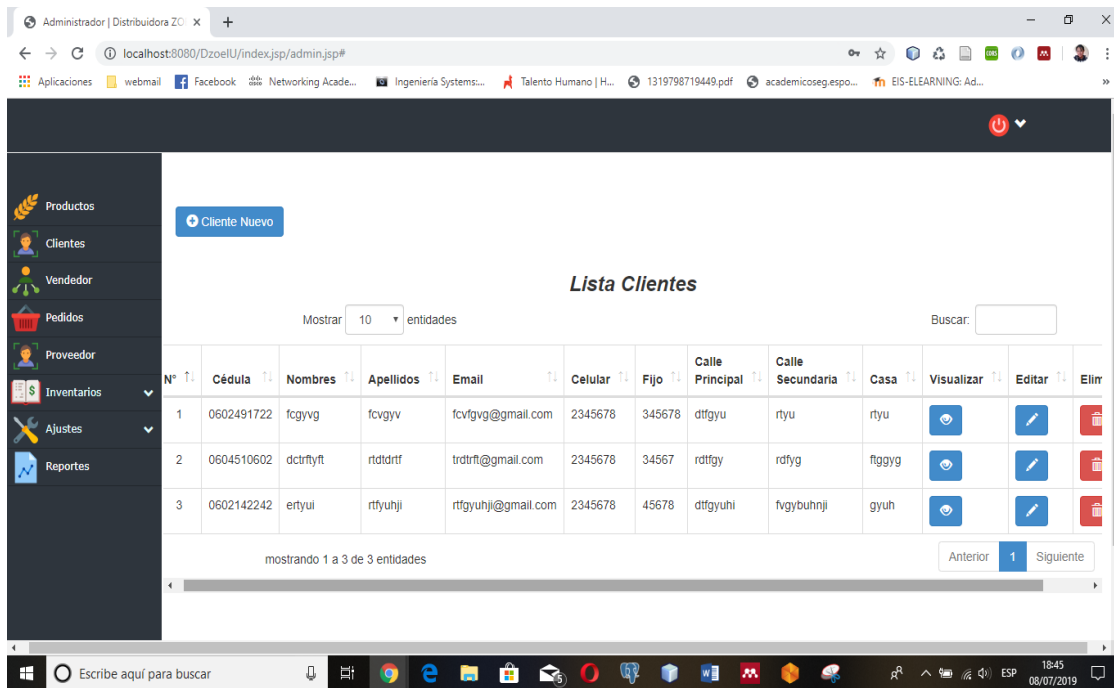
Administrador | Distribuidora ZO ×
+
localhost:8080/DzoelU/index.jsp/admin.jsp#
Aplicaciones webmail Facebook Networking Acade... Ingeniería Systems:... Talento Humano | H... 1319798719449.pdf academicoseg.espo... EIS-ELEARNING: Ad...

Productos
Clientes
Vendedor
Pedidos
Proveedor
Inventarios
Ajustes
Reportes

Cliente Nuevo

Lista Clientes

Mostrar 10 entidades

Buscar:

| N° | Cédula | Nombres | Apellidos | Email | Celular | Fijo | Calle Principal | Calle Secundaria | Casa | Visualizar | Editar | Elim |
|---|---|---|---|---|---|---|---|---|---|---|---|---|
| 1 | 0602491722 | fcgyvg | fcvgyv | fcvfgvg@gmail.com | 2345678 | 345678 | dtfgyu | rtyu | rtyu | | | |
| 2 | 0604510602 | dctrftyft | rtdtdrtf | trdtrft@gmail.com | 2345678 | 34567 | rdtfgy | rdfyg | ftggyg | | | |
| 3 | 0602142242 | ertyui | rtfyuhji | rtfgyuhji@gmail.com | 2345678 | 45678 | dtfgyuhi | fvgybuhnji | gyuh | | | |

mostrando 1 a 3 de 3 entidades

Anterior 1 Siguiente

Escribe aquí para buscar
ESP 18:45 08/07/2019